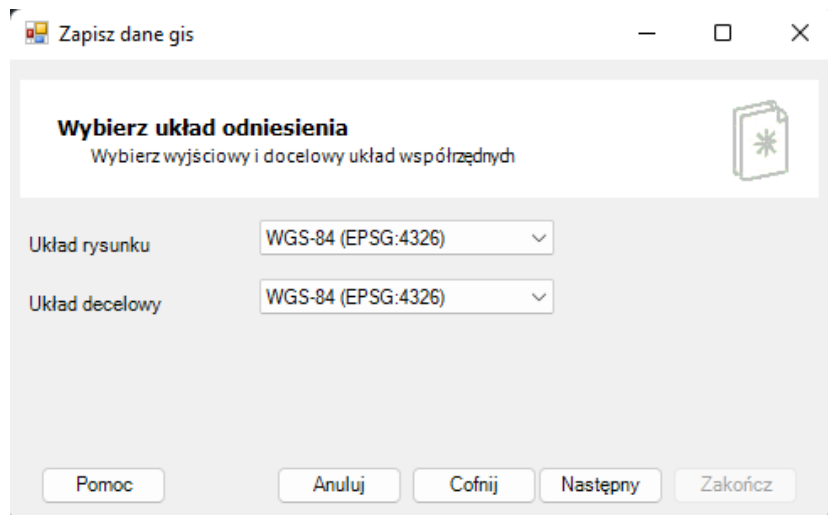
Zapisz dane gis

Wybierz układ odniesienia
Wybierz wyjściowy i docelowy układ współrzędnych

Układ rysunku | WGS-84 (EPSG:4326)

Układ decelowy | WGS-84 (EPSG:4326)

Pomoc
Anuluj
Cofnij
Następny
Zakończ